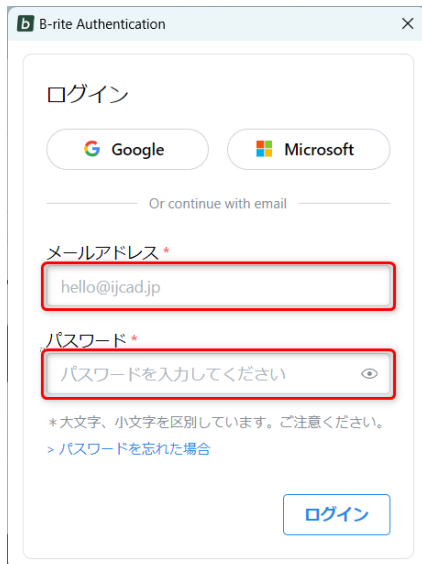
b B-rite Authentication ×

ログイン

Google

Microsoft

Or continue with email

メールアドレス *

hello@ijcad.jp

パスワード *

パスワードを入力してください

＊大文字、小文字を区別しています。ご注意ください。

> パスワードを忘れた場合

ログイン